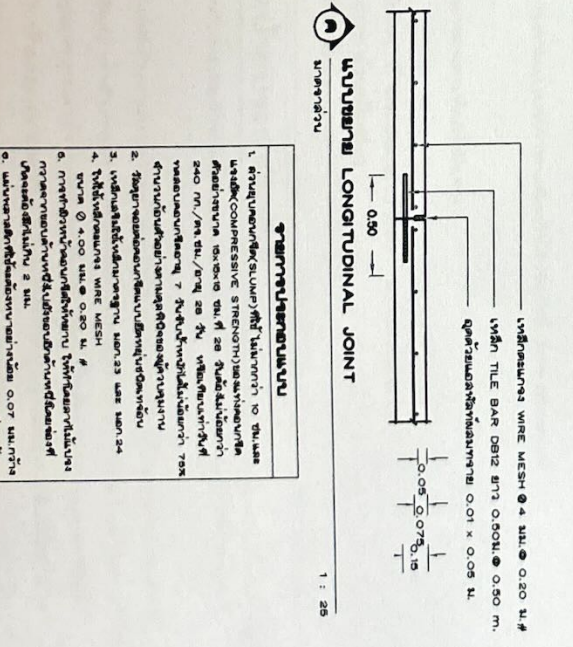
เหล็กตะแกรง WIRE MESH Ø 4 มม.@ 0.20 ม.#
เหล็ก TIE BAR DB12 ยาว 0.50ม.@ 0.50 m.
อุดด้วยยางแอสฟัลท์ขนาด 0.01 x 0.05 ม.

0.05
0.075
0.15

0.50

ก
แบบรอยต่อ LONGITUDINAL JOINT
มาตราส่วน
1 : 25

รายการประกอบแบบ

1. ค่ายุบตัวคอนกรีต(SLUMP)ที่ใช้ ไม่มากกว่า 10 ซม.และ แรงอัด(COMPRESSIVE STRENGTH)ของแท่งคอนกรีต ตัวอย่างขนาด 15x15x15 ซม. ที่ 28 วันต้องไม่น้อยกว่า 240 กก./ตร.ซม./อายุ 28 วัน หรือเทียบเท่าที่ทดสอบ 7 วันต้องไม่น้อยกว่า 75% กำลังอัดของคอนกรีตตามที่ระบุ
2. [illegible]
3. เหล็กเสริมให้ใช้ตามมาตรฐาน มอก.23 และ มอก.24
4. ให้ใช้เหล็กตะแกรง WIRE MESH ขนาด Ø 4.00 มม.@ 0.20 ม. #
5. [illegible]
6. แผ่นพลาสติก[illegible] 0.07 มม. กว้าง